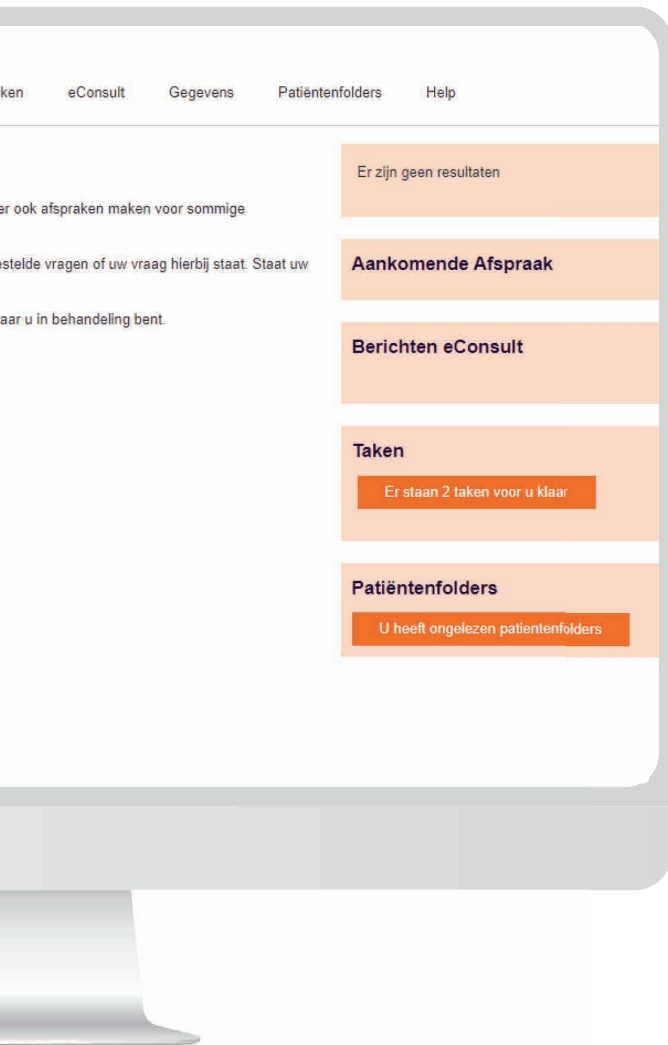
ken eConsult Gegevens Patiëntenfolders Help

er ook afspraken maken voor sommige

estelde vragen of uw vraag hierbij staat. Staat uw

aar u in behandeling bent.

Er zijn geen resultaten

Aankomende Afspraak

Berichten eConsult

Taken

Er staan 2 taken voor u klaar

Patiëntenfolders

U heeft ongelezen patientenfolders